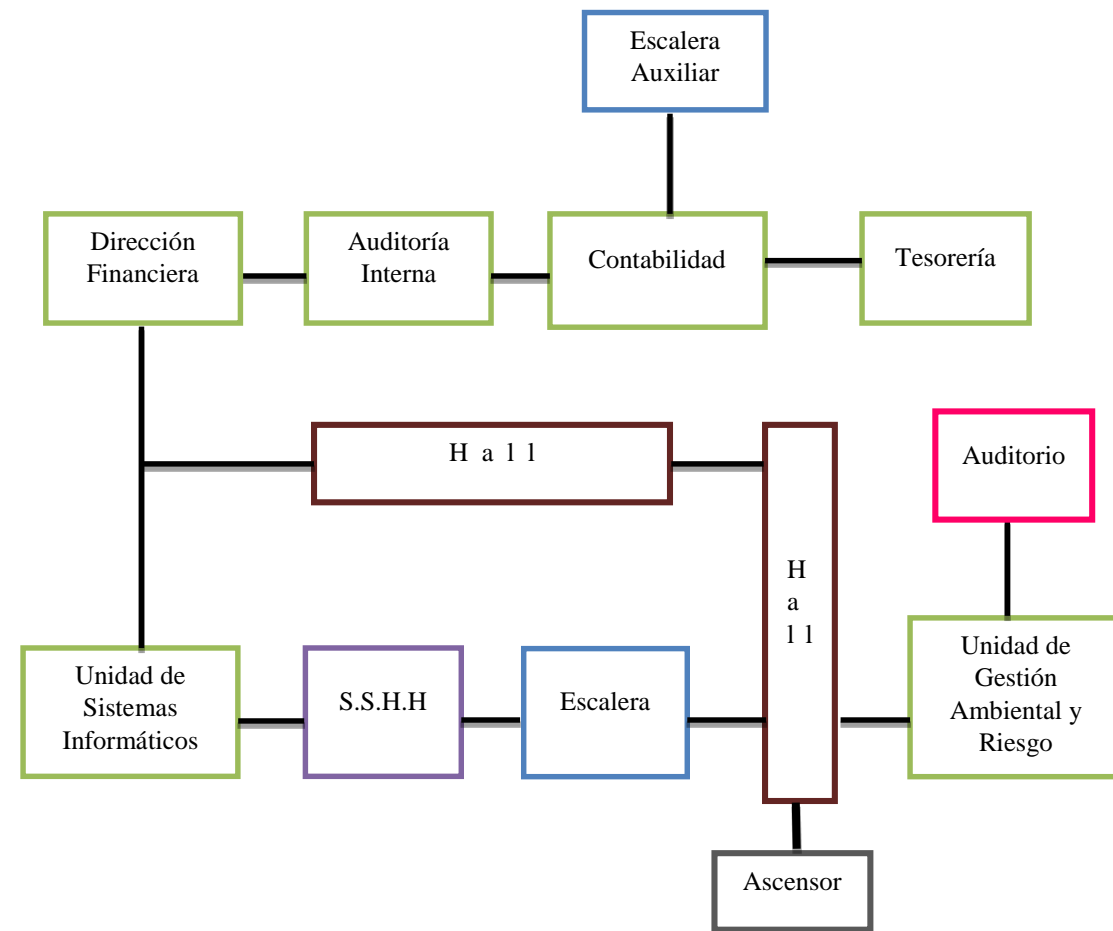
Escalera Auxiliar

Dirección Financiera

Auditoría Interna

Contabilidad

Tesorería

H a l l

Auditorio

H a l l

Unidad de Sistemas Informáticos

S.S.H.H

Escalera

Unidad de Gestión Ambiental y Riesgo

Ascensor